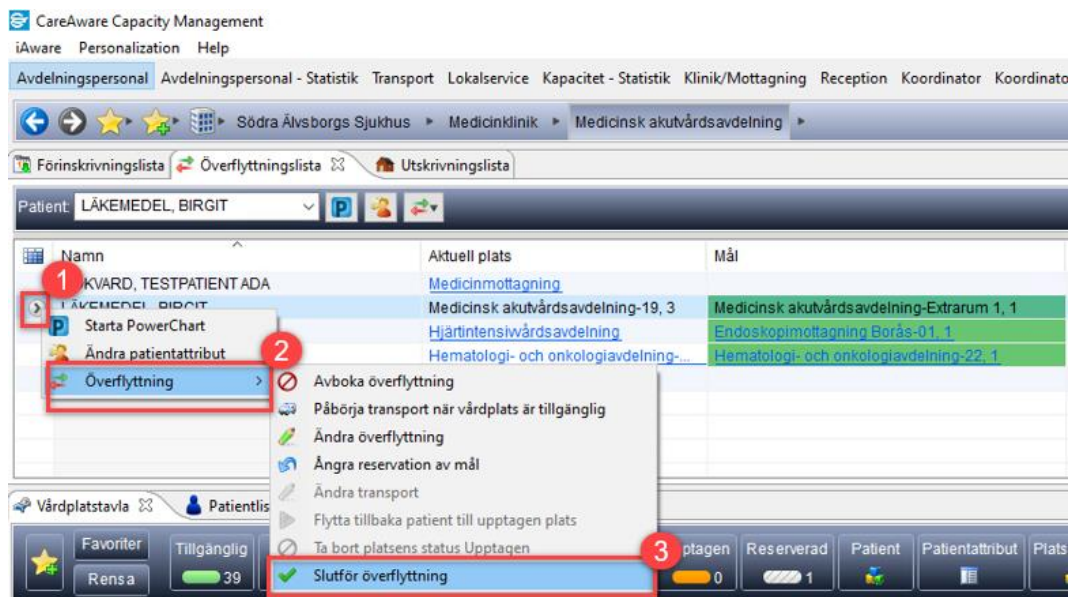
CareAware Capacity Management
iAware Personalization Help
Avdelningspersonal Avdelningspersonal - Statistik Transport Lokalservice Kapacitet - Statistik Klinik/Mottagning Reception Koordinator Koordinato

Södra Älvsborgs Sjukhus ▸ Medicinklinik ▸ Medicinsk akutvårdsavdelning ▸

Förinskrivningslista Överflyttningslista Utskrivningslista

Patient LÄKEMEDEL, BIRGIT

| Namn | Aktuell plats | Mål |
|---|---|---|
| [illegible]KVARD, TESTPATIENT ADA | Medicinmottagning | |
| LÄKEMEDEL, BIRGIT | Medicinsk akutvårdsavdelning-19, 3 | Medicinsk akutvårdsavdelning-Extrarum 1, 1 |
| | Hjärtintensivvårdsavdelning | Endoskopimottagning Borås-01, 1 |
| | Hematologi- och onkologiavdelning-... | Hematologi- och onkologiavdelning-22, 1 |

1
Starta PowerChart
Ändra patientattribut
2
Överflyttning
Avboka överflyttning
Påbörja transport när vårdplats är tillgänglig
Ändra överflyttning
Ångra reservation av mål
Ändra transport
Flytta tillbaka patient till upptagen plats
Ta bort platsens status Upptagen
3
Slutför överflyttning

Vårdplatstavla Patientlis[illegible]
Favoriter Rensa Tillgänglig 39 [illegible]ptagen 0 Reserverad 1 Patient Patientattribut Plats